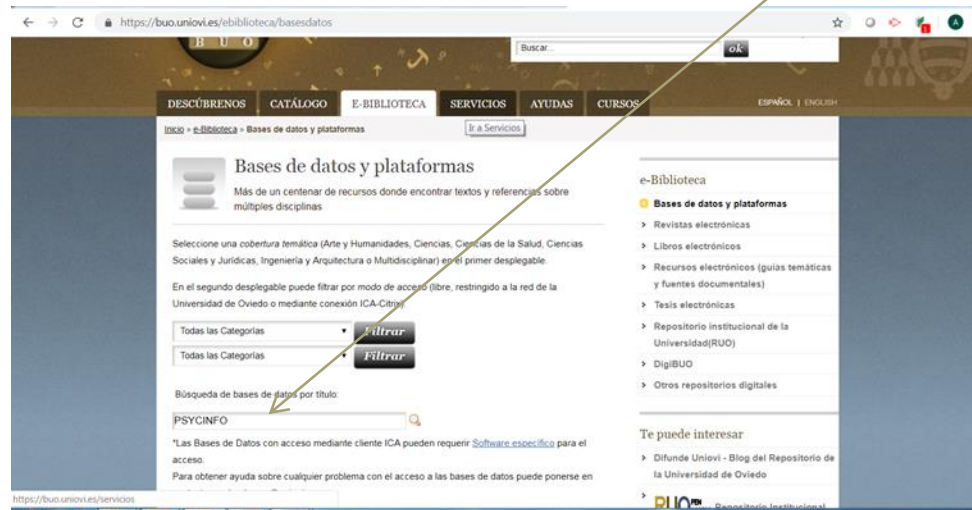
https://buo.uniovi.es/ebiblioteca/basesdatos

B U O

Buscar...

ok

DESCÚBRENOS CATÁLOGO E-BIBLIOTECA SERVICIOS AYUDAS CURSOS

ESPAÑOL | ENGLISH

Inicio » e-Biblioteca » Bases de datos y plataformas

Ir a Servicios

Bases de datos y plataformas

Más de un centenar de recursos donde encontrar textos y referencias sobre múltiples disciplinas

Seleccione una *cobertura temática* (Arte y Humanidades, Ciencias, Ciencias de la Salud, Ciencias Sociales y Jurídicas, Ingeniería y Arquitectura o Multidisciplinar) en el primer desplegable.

En el segundo desplegable puede filtrar por *modo de acceso* (libre, restringido a la red de la Universidad de Oviedo o mediante conexión ICA-Citrix).

Todas las Categorías Filtrar

Todas las Categorías Filtrar

Búsqueda de bases de datos por título:

PSYCINFO

*Las Bases de Datos con acceso mediante cliente ICA pueden requerir Software específico para el acceso.

Para obtener ayuda sobre cualquier problema con el acceso a las bases de datos puede ponerse en

https://buo.uniovi.es/servicios

e-Biblioteca

Bases de datos y plataformas

Revistas electrónicas

Libros electrónicos

Recursos electrónicos (guías temáticas y fuentes documentales)

Tesis electrónicas

Repositorio institucional de la Universidad(RUO)

DigiBUO

Otros repositorios digitales

Te puede interesar

Difunde Uniovi - Blog del Repositorio de la Universidad de Oviedo

RUO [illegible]